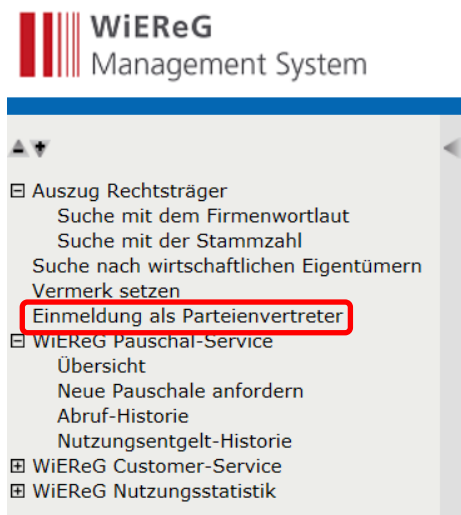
WiEReG
Management System

⊟ Auszug Rechtsträger
Suche mit dem Firmenwortlaut
Suche mit der Stammzahl
Suche nach wirtschaftlichen Eigentümern
Vermerk setzen
Einmeldung als Parteienvertreter
⊟ WiEReG Pauschal-Service
Übersicht
Neue Pauschale anfordern
Abruf-Historie
Nutzungsentgelt-Historie
⊞ WiEReG Customer-Service
⊞ WiEReG Nutzungsstatistik